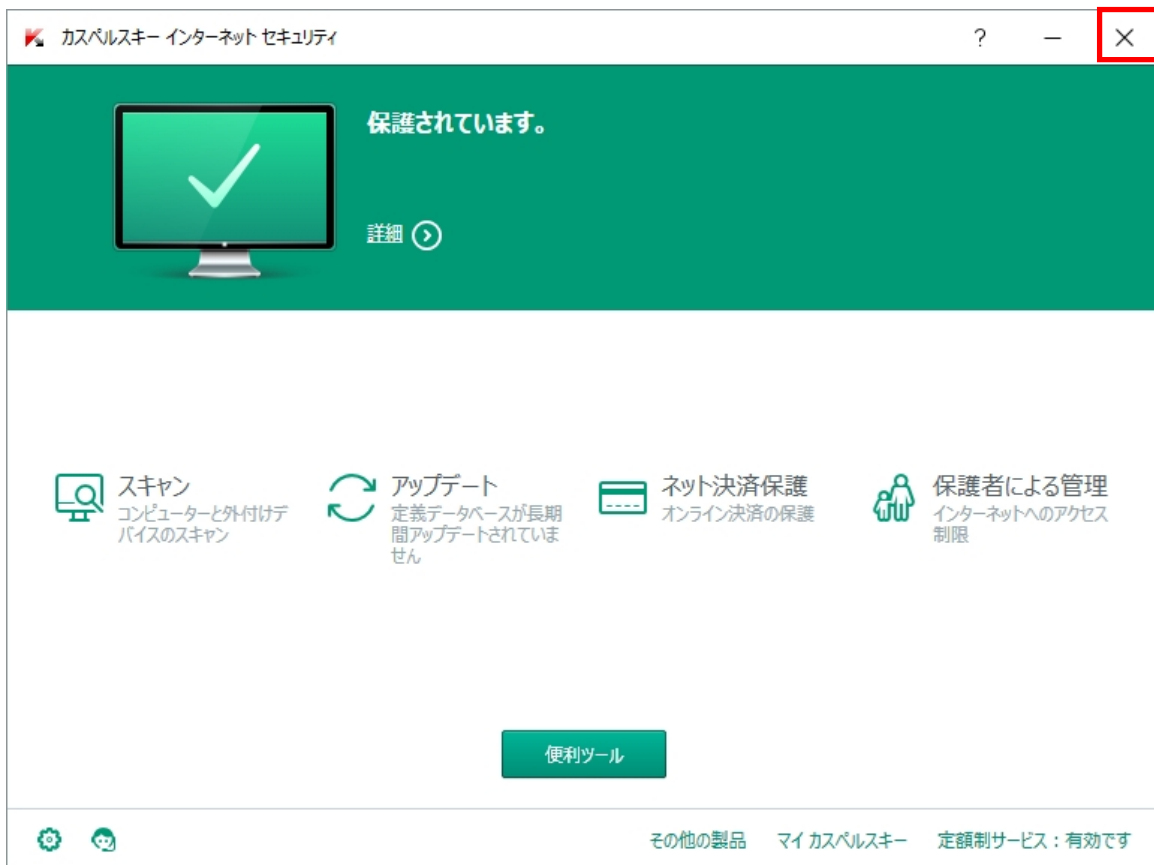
カスペルスキー インターネット セキュリティ

?

保護されています。

詳細

スキャン
コンピューターと外付けデバイスのスキャン

アップデート
定義データベースが長期間アップデートされていません

ネット決済保護
オンライン決済の保護

保護者による管理
インターネットへのアクセス制限

便利ツール

その他の製品　マイ カスペルスキー　定額制サービス：有効です